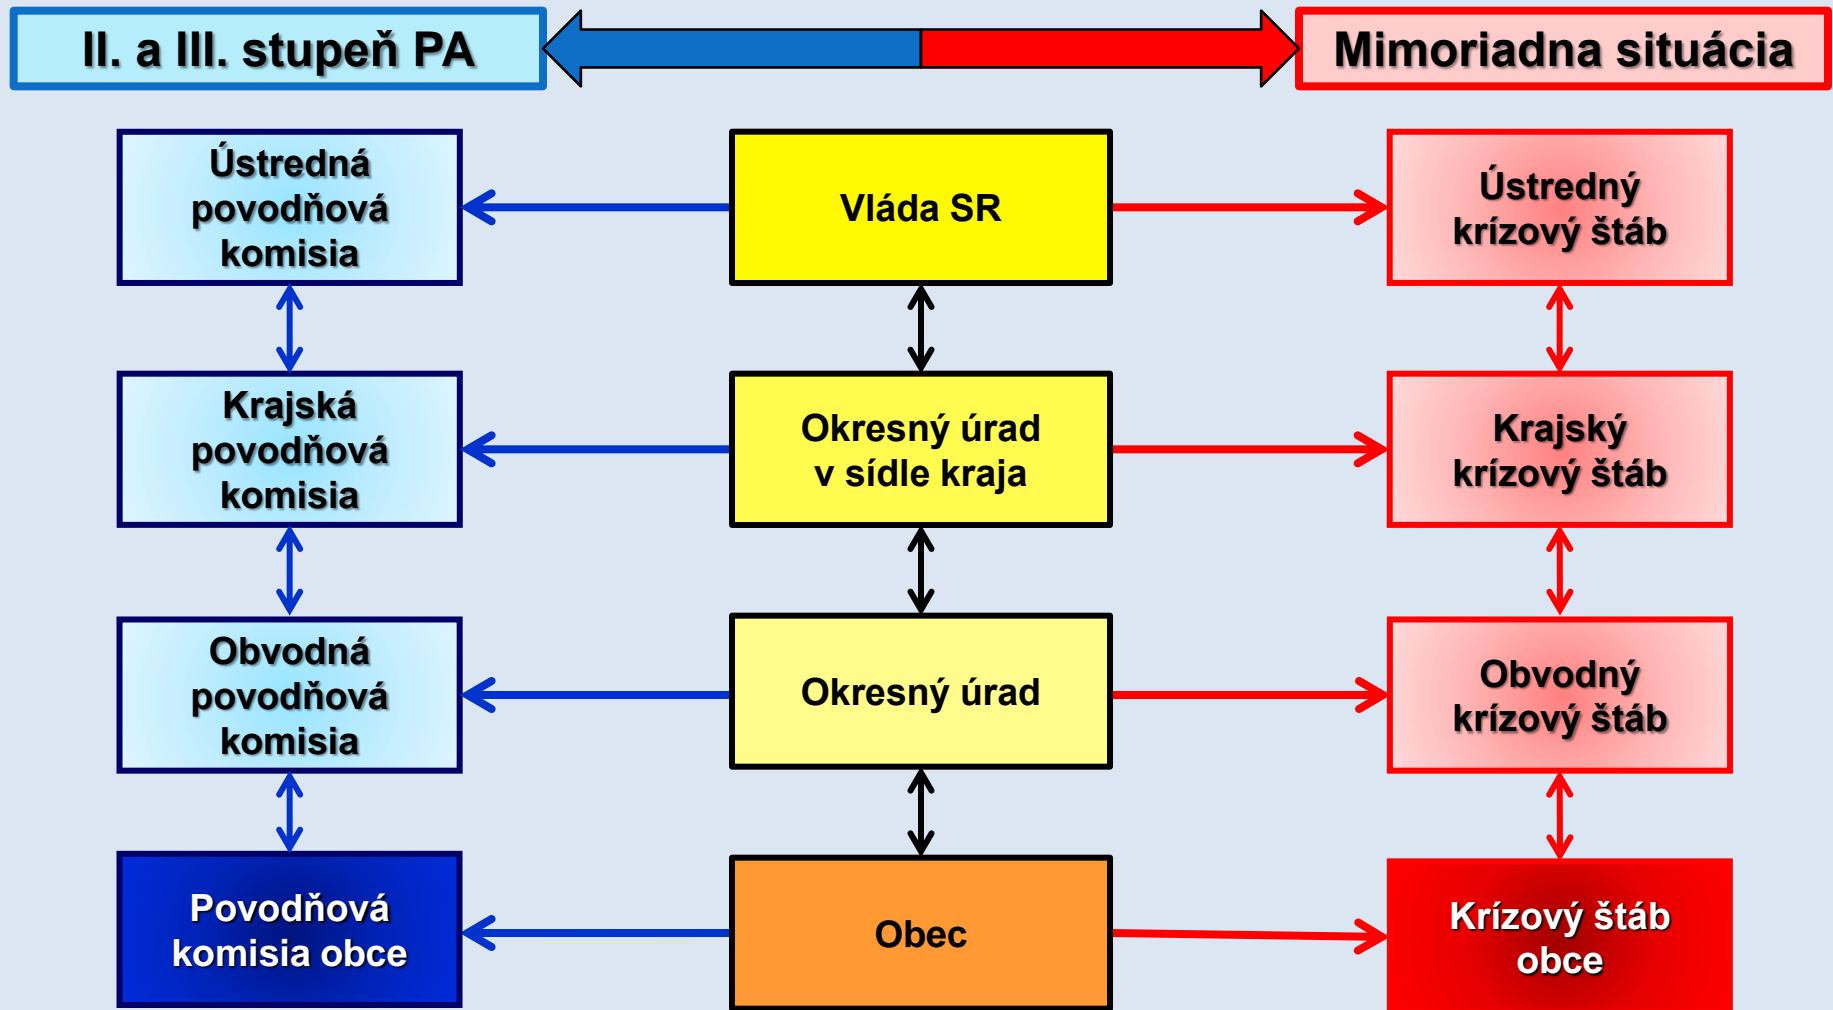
II. a III. stupeň PA

Mimoriadna situácia

Ústredná povodňová komisia

Vláda SR

Ústredný krízový štáb

Krajská povodňová komisia

Okresný úrad v sídle kraja

Krajský krízový štáb

Obvodná povodňová komisia

Okresný úrad

Obvodný krízový štáb

Povodňová komisia obce

Obec

Krízový štáb obce